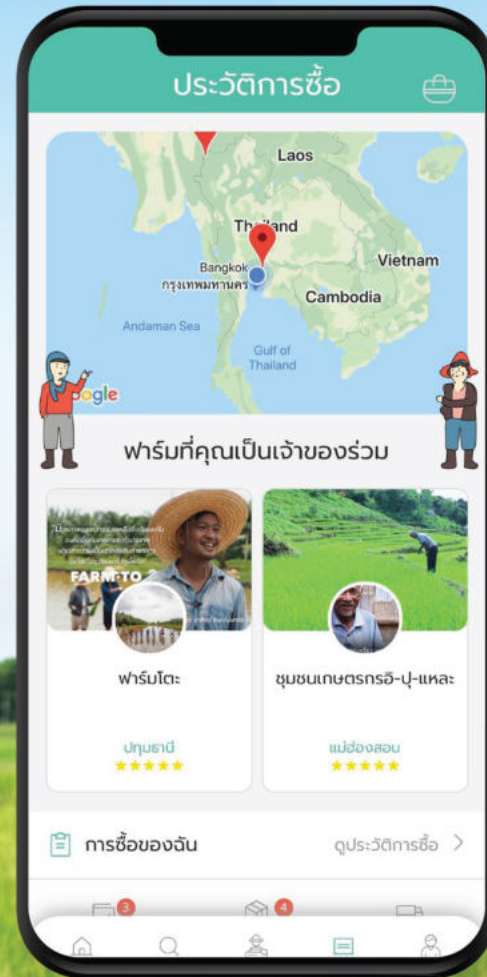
ประวัติการซื้อ

Laos
Thailand
Bangkok
กรุงเทพมหานคร
Vietnam
Cambodia
Andaman Sea
Gulf of Thailand
Google

ฟาร์มที่คุณเป็นเจ้าของร่วม

FARM TO

ฟาร์มโตะ
ปทุมธานี
★★★★★

ชุมชนเกษตรกรอี-ปุ-แหละ
แม่ฮ่องสอน
★★★★★

การซื้อของฉัน
ดูประวัติการซื้อ >

3
4